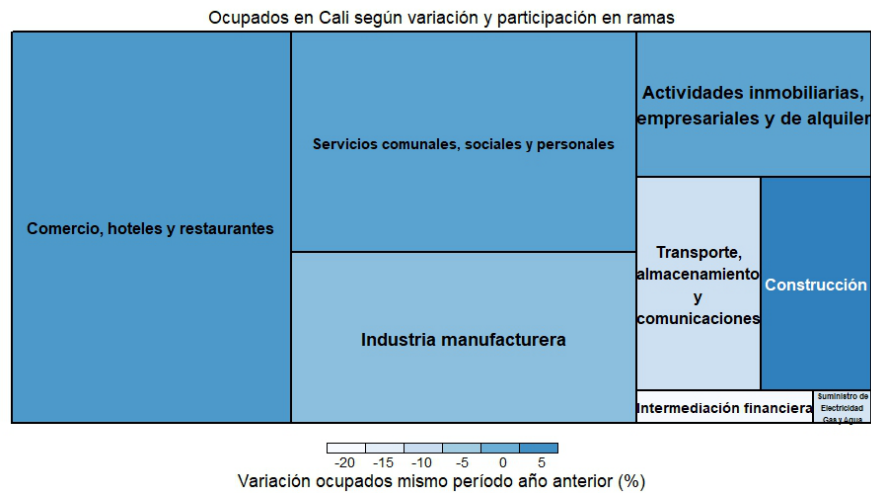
Ocupados en Cali según variación y participación en ramas

Comercio, hoteles y restaurantes

Servicios comunales, sociales y personales

Industria manufacturera

Actividades inmobiliarias, empresariales y de alquiler

Transporte, almacenamiento y comunicaciones

Construcción

Intermediación financiera

Suministro de Electricidad Gas y Agua

-20 -15 -10 -5 0 5

Variación ocupados mismo período año anterior (%)